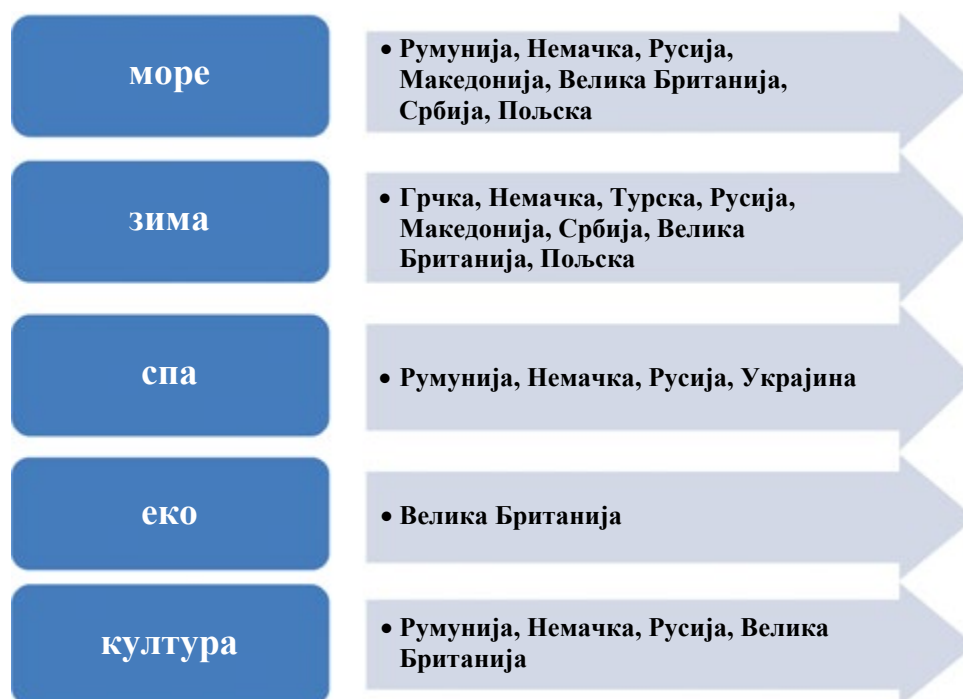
море

• Румунија, Немачка, Русија, Македонија, Велика Британија, Србија, Пољска

зима

• Грчка, Немачка, Турска, Русија, Македонија, Србија, Велика Британија, Пољска

спа

• Румунија, Немачка, Русија, Украјина

еко

• Велика Британија

култура

• Румунија, Немачка, Русија, Велика Британија